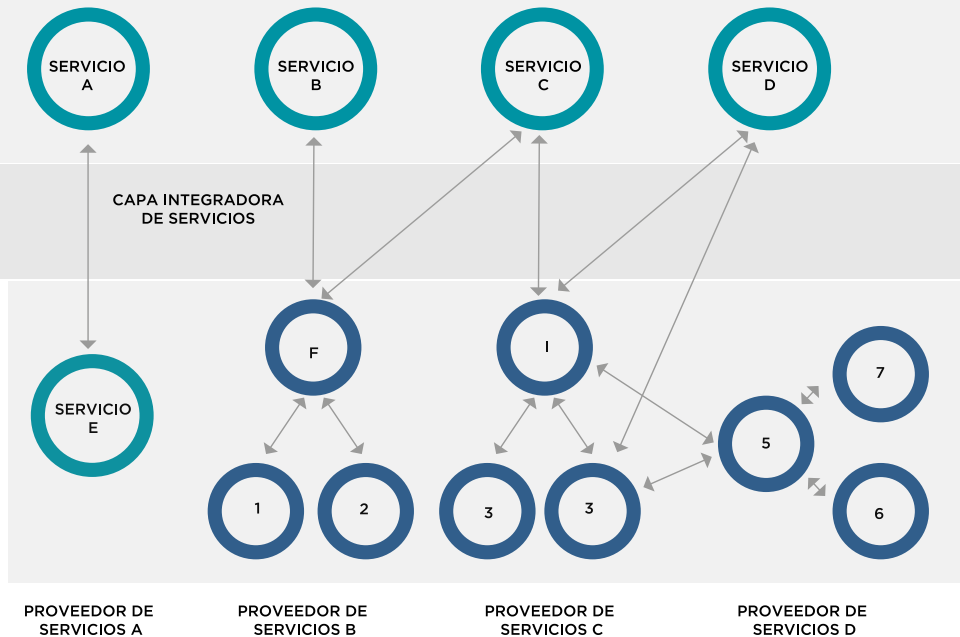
SERVICIO A

SERVICIO B

SERVICIO C

SERVICIO D

CAPA INTEGRADORA DE SERVICIOS

F

I

7

SERVICIO E

5

1

2

3

3

6

PROVEEDOR DE SERVICIOS A

PROVEEDOR DE SERVICIOS B

PROVEEDOR DE SERVICIOS C

PROVEEDOR DE SERVICIOS D